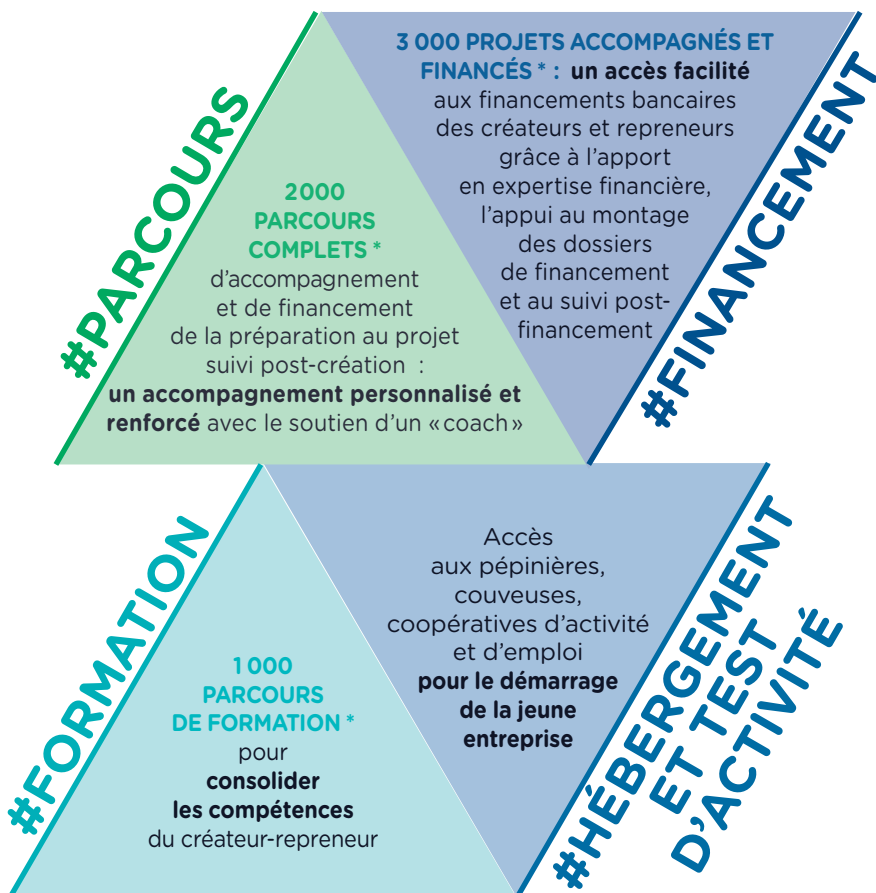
#PARCOURS

2000 PARCOURS COMPLETS * d'accompagnement et de financement de la préparation au projet suivi post-création : un accompagnement personnalisé et renforcé avec le soutien d'un «coach»

3 000 PROJETS ACCOMPAGNÉS ET FINANCÉS * : un accès facilité aux financements bancaires des créateurs et repreneurs grâce à l'apport en expertise financière, l'appui au montage des dossiers de financement et au suivi post-financement

#FINANCEMENT

#FORMATION

1 000 PARCOURS DE FORMATION * pour consolider les compétences du créateur-repreneur

Accès aux pépinières, couveuses, coopératives d'activité et d'emploi pour le démarrage de la jeune entreprise

#HÉBERGEMENT ET TEST D'ACTIVITÉ